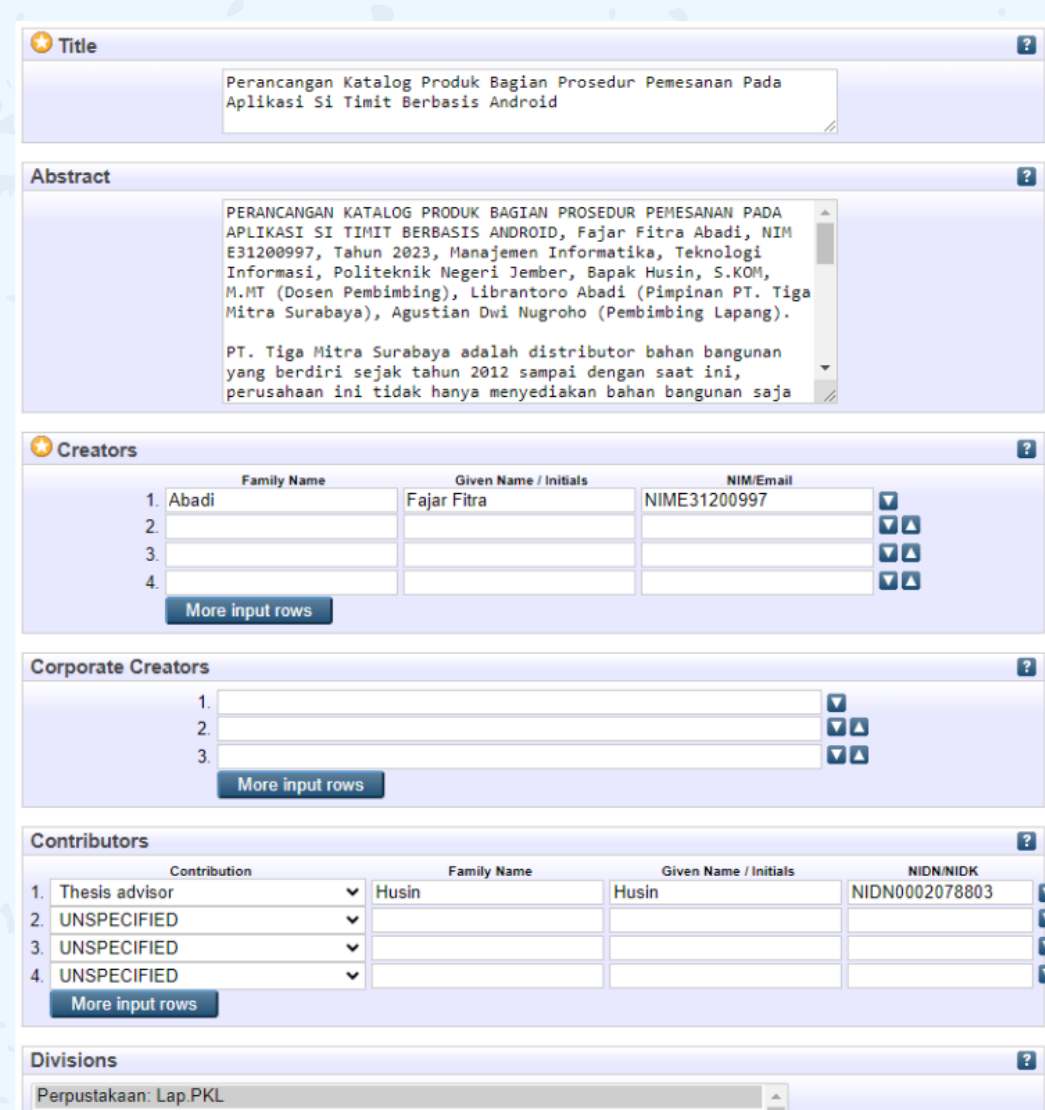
Title ?

Perancangan Katalog Produk Bagian Prosedur Pemesanan Pada Aplikasi Si Timit Berbasis Android

Abstract ?

PERANCANGAN KATALOG PRODUK BAGIAN PROSEDUR PEMESANAN PADA APLIKASI SI TIMIT BERBASIS ANDROID, Fajar Fitra Abadi, NIM E31200997, Tahun 2023, Manajemen Informatika, Teknologi Informasi, Politeknik Negeri Jember, Bapak Husin, S.KOM, M.MT (Dosen Pembimbing), Librantoro Abadi (Pimpinan PT. Tiga Mitra Surabaya), Agustian Dwi Nugroho (Pembimbing Lapang).

PT. Tiga Mitra Surabaya adalah distributor bahan bangunan yang berdiri sejak tahun 2012 sampai dengan saat ini, perusahaan ini tidak hanya menyediakan bahan bangunan saja

Creators ?

| | Family Name | Given Name / Initials | NIM/Email |
|---|---|---|---|
| 1. | Abadi | Fajar Fitra | NIME31200997 |
| 2. | | | |
| 3. | | | |
| 4. | | | |

More input rows

Corporate Creators ?

1.
2.
3.

More input rows

Contributors ?

| | Contribution | Family Name | Given Name / Initials | NIDN/NIDK |
|---|---|---|---|---|
| 1. | Thesis advisor | Husin | Husin | NIDN0002078803 |
| 2. | UNSPECIFIED | | | |
| 3. | UNSPECIFIED | | | |
| 4. | UNSPECIFIED | | | |

More input rows

Divisions ?

Perpustakaan: Lap.PKL